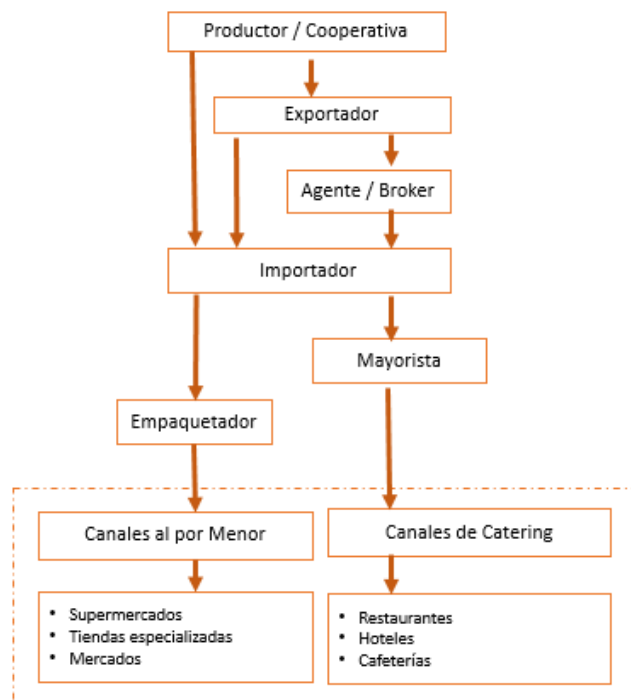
Productor / Cooperativa

Exportador

Agente / Broker

Importador

Mayorista

Empaquetador

Canales al por Menor

Canales de Catering

- Supermercados
- Tiendas especializadas
- Mercados

- Restaurantes
- Hoteles
- Cafeterías